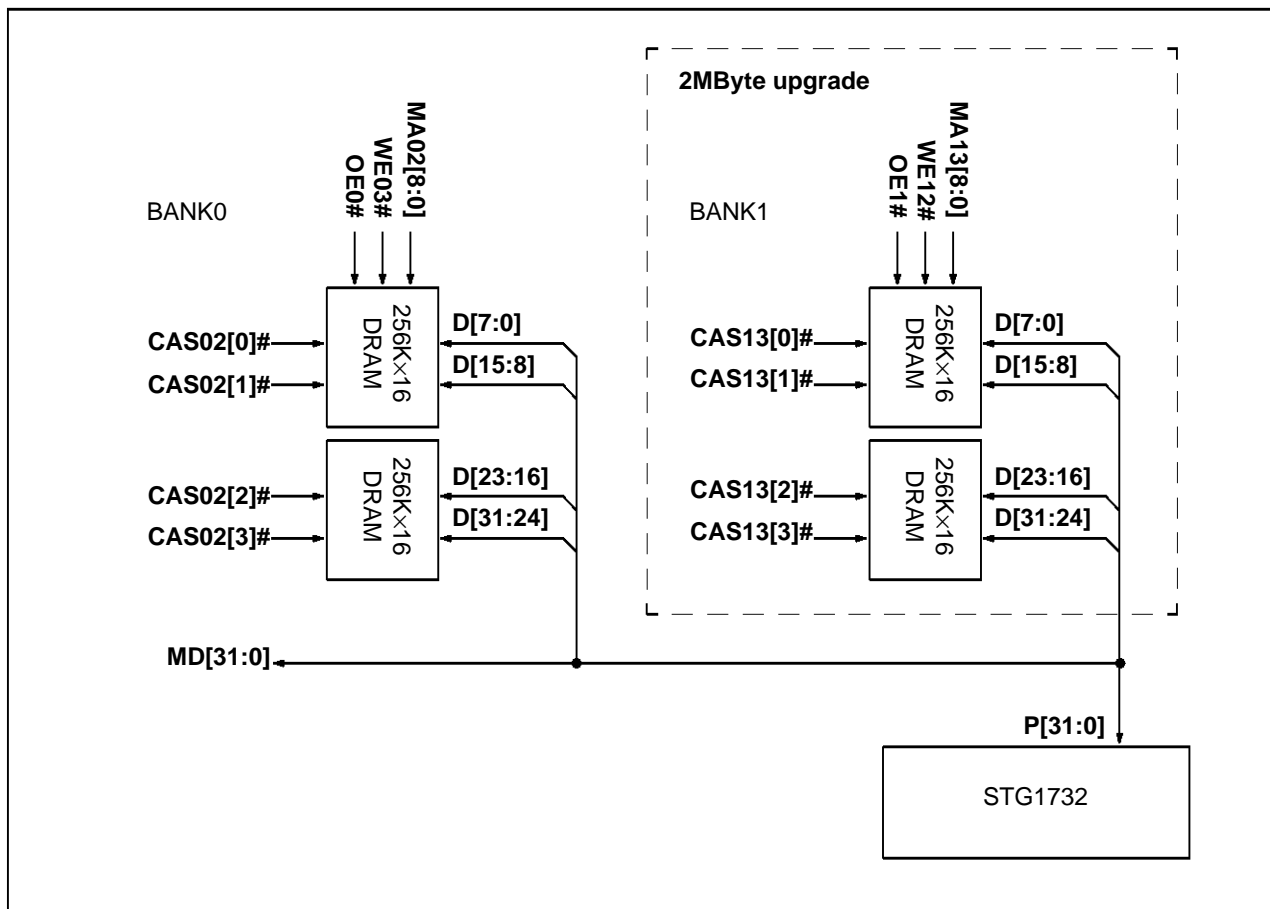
BANK0

OE0#
WE03#
MA02[8:0]

CAS02[0]#
CAS02[1]#
256K×16 DRAM
D[7:0]
D[15:8]

CAS02[2]#
CAS02[3]#
256K×16 DRAM
D[23:16]
D[31:24]

2MByte upgrade

BANK1

OE1#
WE12#
MA13[8:0]

CAS13[0]#
CAS13[1]#
256K×16 DRAM
D[7:0]
D[15:8]

CAS13[2]#
CAS13[3]#
256K×16 DRAM
D[23:16]
D[31:24]

MD[31:0]

P[31:0]

STG1732